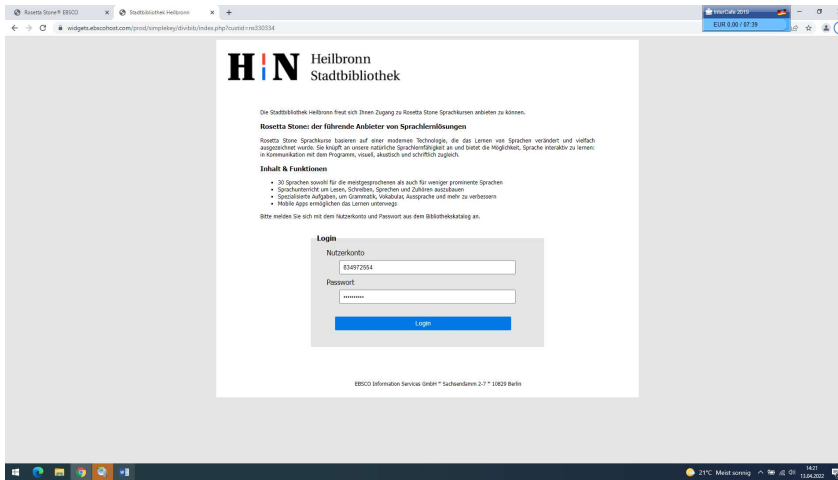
Rosetta Stone® EBSCO × Stadtbibliothek Heilbronn × +

widgets.ebscohost.com/prod/simplekey/divbib/index.php?custid=ns330334

InterCafe 2019
EUR 0,00 / 07:39

H!N Heilbronn Stadtbibliothek

Die Stadtbibliothek Heilbronn freut sich Ihnen Zugang zu Rosetta Stone Sprachkursen anbieten zu können.

Rosetta Stone: der führende Anbieter von Sprachlernlösungen

Rosetta Stone Sprachkurse basieren auf einer modernen Technologie, die das Lernen von Sprachen verändert und vielfach ausgezeichnet wurde. Sie knüpft an unsere natürliche Sprachlernfähigkeit an und bietet die Möglichkeit, Sprache interaktiv zu lernen: in Kommunikation mit dem Programm, visuell, akustisch und schriftlich zugleich.

Inhalt & Funktionen

- 30 Sprachen sowohl für die meistgesprochenen als auch für weniger prominente Sprachen
- Sprachunterricht um Lesen, Schreiben, Sprechen und Zuhören auszubauen
- Spezialisierte Aufgaben, um Grammatik, Vokabular, Aussprache und mehr zu verbessern
- Mobile Apps ermöglichen das Lernen unterwegs

Bitte melden Sie sich mit dem Nutzerkonto und Passwort aus dem Bibliothekskatalog an.

Login
Nutzerkonto
834972654
Passwort
••••••••••
Login

EBSCO Information Services GmbH * Sachsendamm 2-7 * 10829 Berlin

21°C Meist sonnig 14:21 13.04.2022